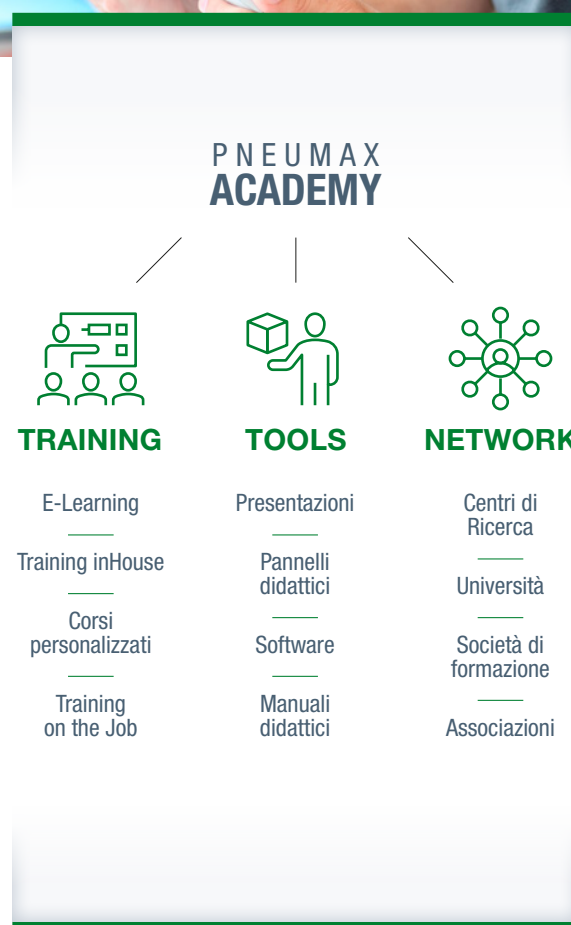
PNEUMAX
ACADEMY

TRAINING

E-Learning

Training inHouse

Corsi personalizzati

Training on the Job

TOOLS

Presentazioni

Pannelli didattici

Software

Manuali didattici

NETWORK

Centri di Ricerca

Università

Società di formazione

Associazioni